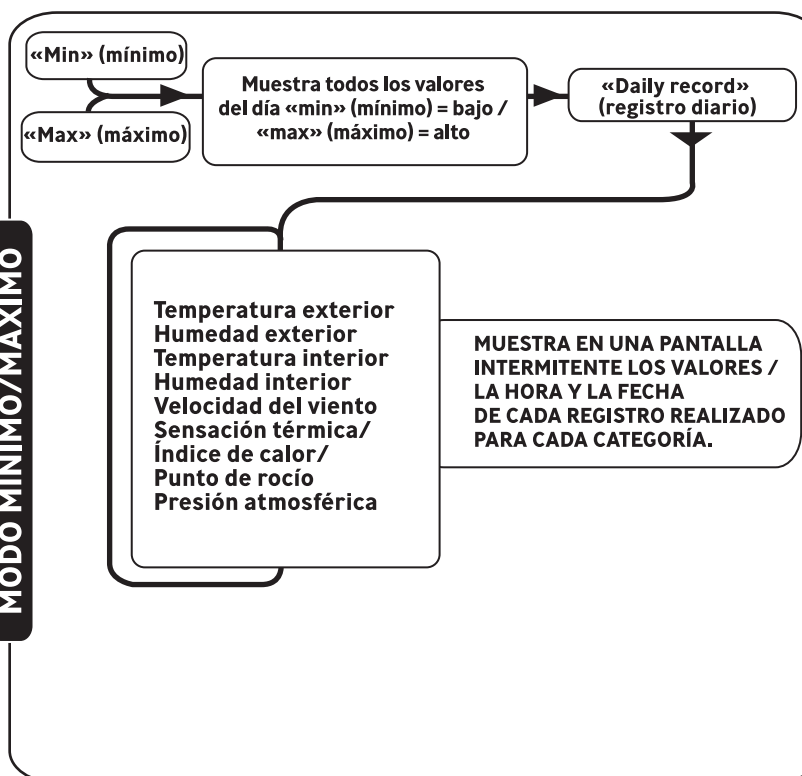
MODO MÍNIMO/MÁXIMO

«Min» (mínimo)

«Max» (máximo)

Muestra todos los valores del día «min» (mínimo) = bajo / «max» (máximo) = alto

«Daily record» (registro diario)

Temperatura exterior
Humedad exterior
Temperatura interior
Humedad interior
Velocidad del viento
Sensación térmica/
Índice de calor/
Punto de rocío
Presión atmosférica

MUESTRA EN UNA PANTALLA INTERMITENTE LOS VALORES / LA HORA Y LA FECHA DE CADA REGISTRO REALIZADO PARA CADA CATEGORÍA.